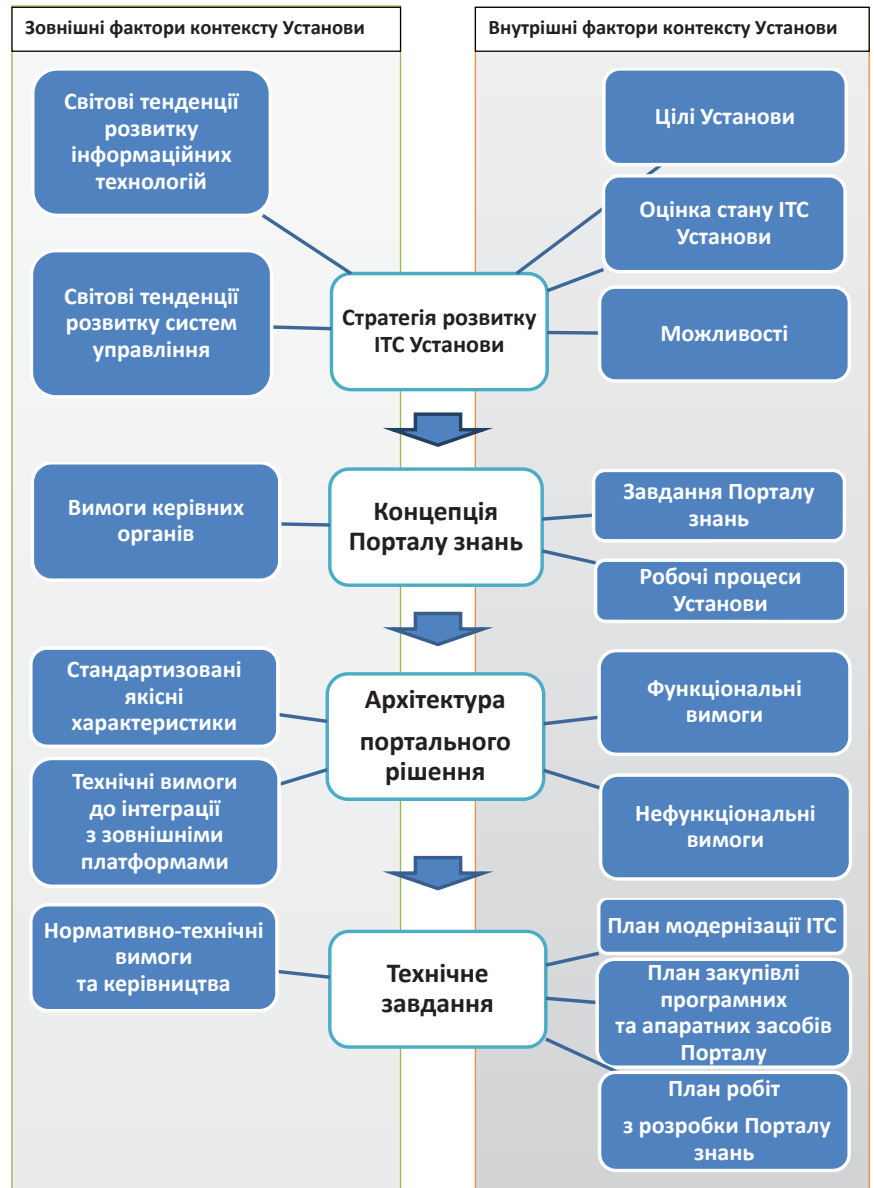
Зовнішні фактори контексту Установи

Внутрішні фактори контексту Установи

Світові тенденції розвитку інформаційних технологій

Цілі Установи

Оцінка стану ІТС Установи

Світові тенденції розвитку систем управління

Стратегія розвитку ІТС Установи

Можливості

Вимоги керівних органів

Концепція Порталу знань

Завдання Порталу знань

Робочі процеси Установи

Стандартизовані якісні характеристики

Архітектура портального рішення

Функціональні вимоги

Технічні вимоги до інтеграції з зовнішніми платформами

Нефункціональні вимоги

Нормативно-технічні вимоги та керівництва

Технічне завдання

План модернізації ІТС

План закупівлі програмних та апаратних засобів Порталу

План робіт з розробки Порталу знань